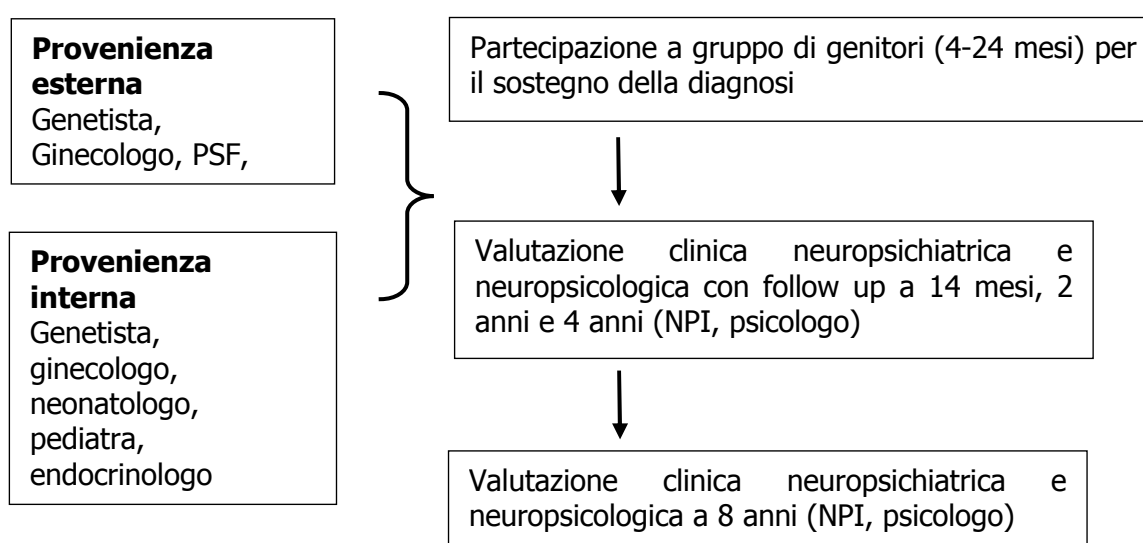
**Provenienza esterna**
Genetista, Ginecologo, PSF,

**Provenienza interna**
Genetista, ginecologo, neonatologo, pediatra, endocrinologo

Partecipazione a gruppo di genitori (4-24 mesi) per il sostegno della diagnosi

Valutazione clinica neuropsichiatrica e neuropsicologica con follow up a 14 mesi, 2 anni e 4 anni (NPI, psicologo)

Valutazione clinica neuropsichiatrica e neuropsicologica a 8 anni (NPI, psicologo)